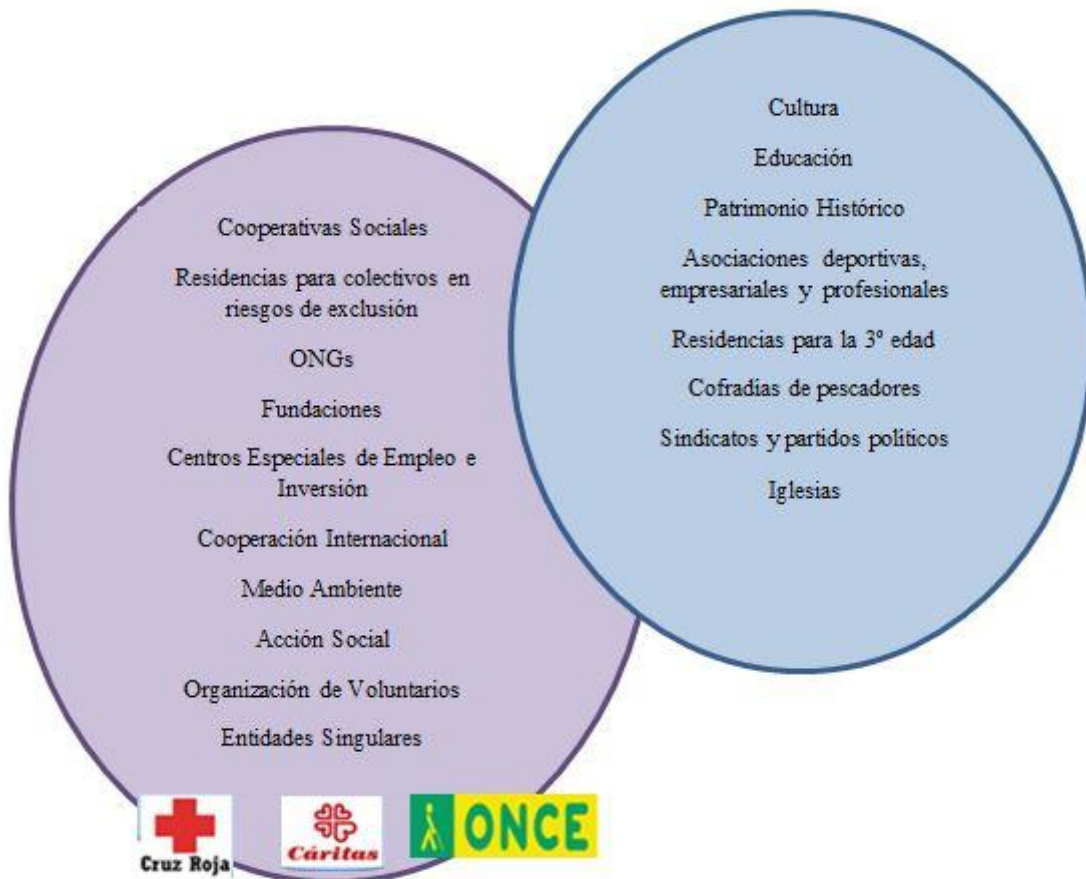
Cooperativas Sociales

Residencias para colectivos en riesgos de exclusión

ONGs

Fundaciones

Centros Especiales de Empleo e Inversión

Cooperación Internacional

Medio Ambiente

Acción Social

Organización de Voluntarios

Entidades Singulares

Cruz Roja

Cáritas

ONCE

Cultura

Educación

Patrimonio Histórico

Asociaciones deportivas, empresariales y profesionales

Residencias para la 3º edad

Cofradías de pescadores

Sindicatos y partidos políticos

Iglesias